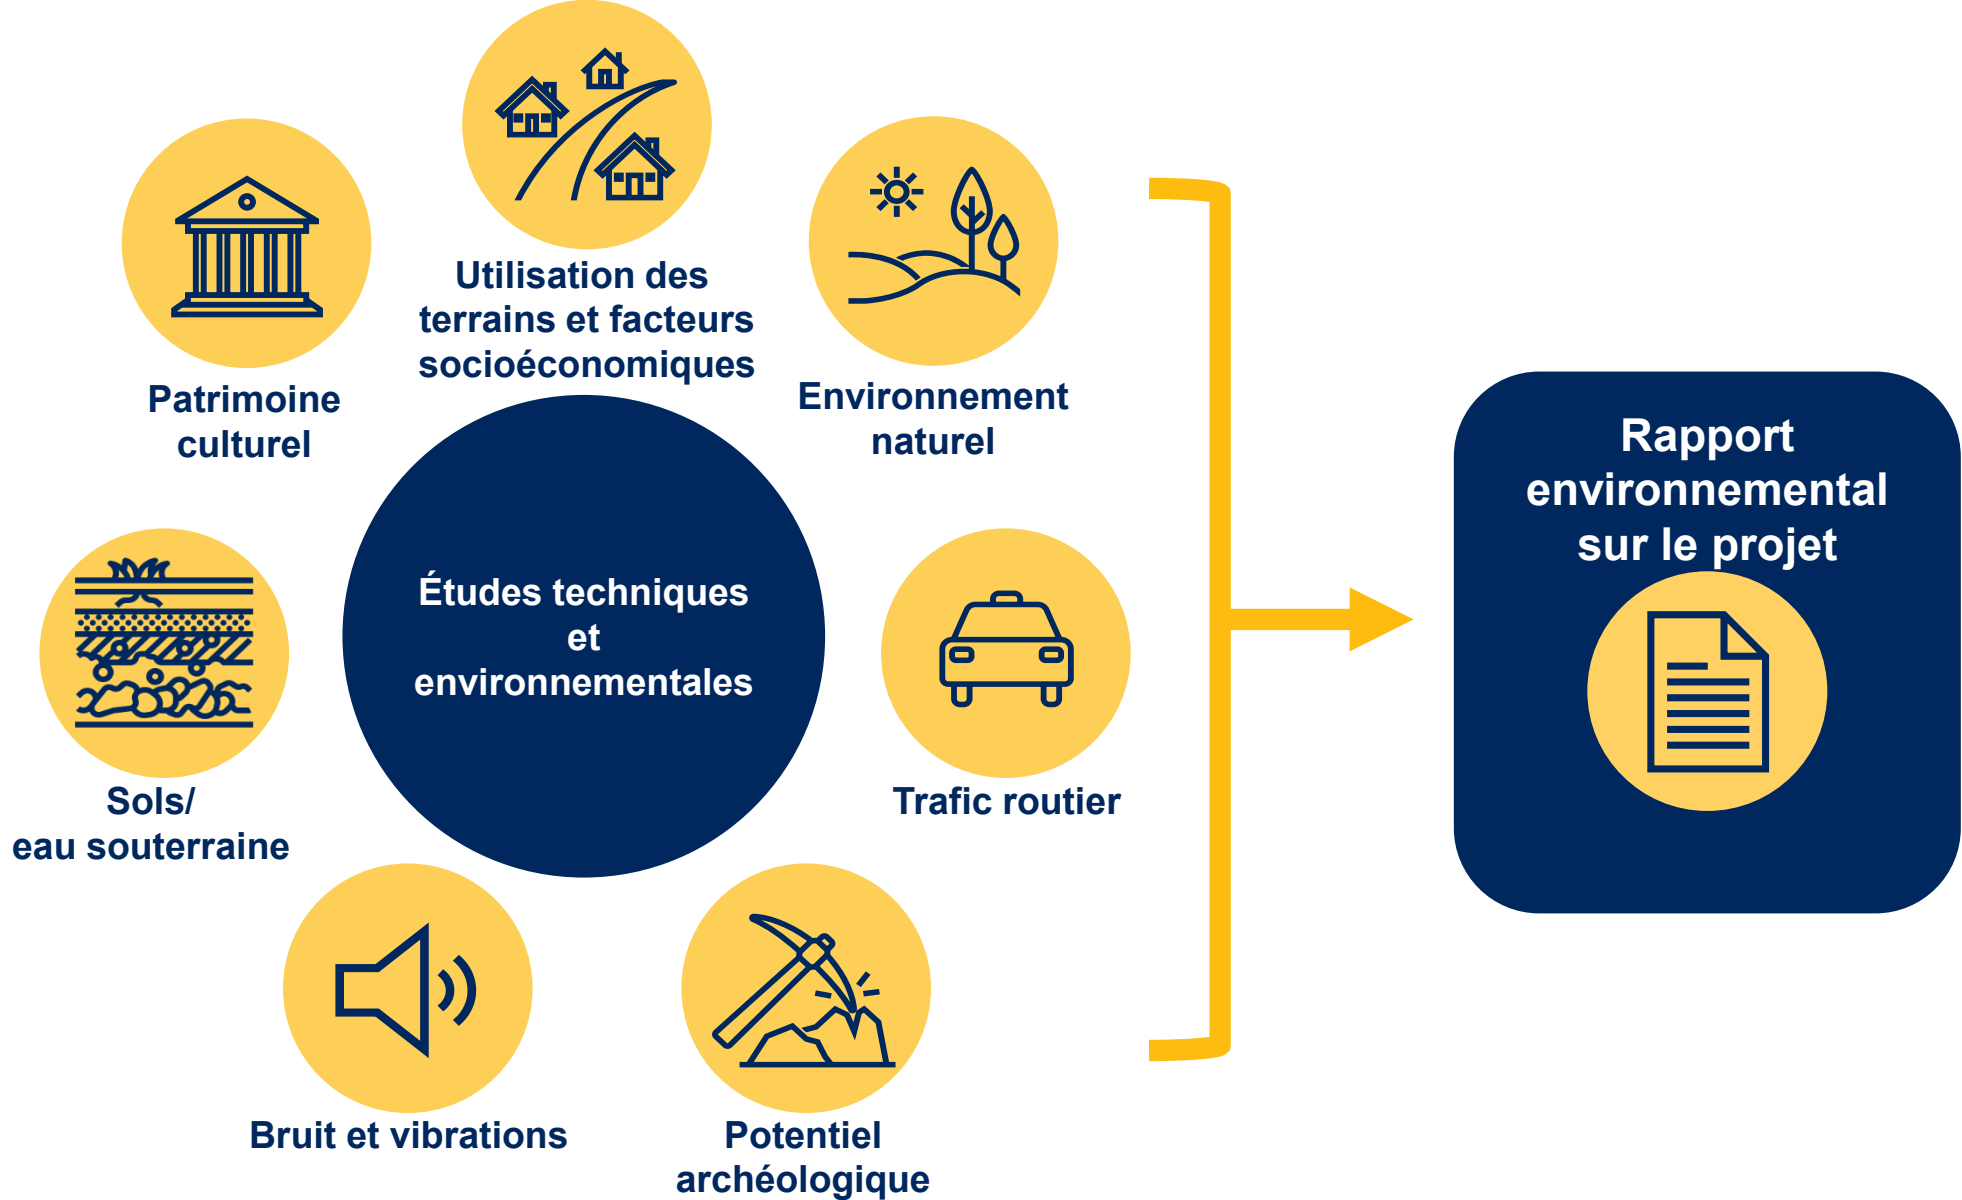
Utilisation des terrains et facteurs socioéconomiques

Patrimoine culturel

Environnement naturel

Études techniques et environnementales

Sols/ eau souterraine

Trafic routier

Bruit et vibrations

Potentiel archéologique

Rapport environnemental sur le projet